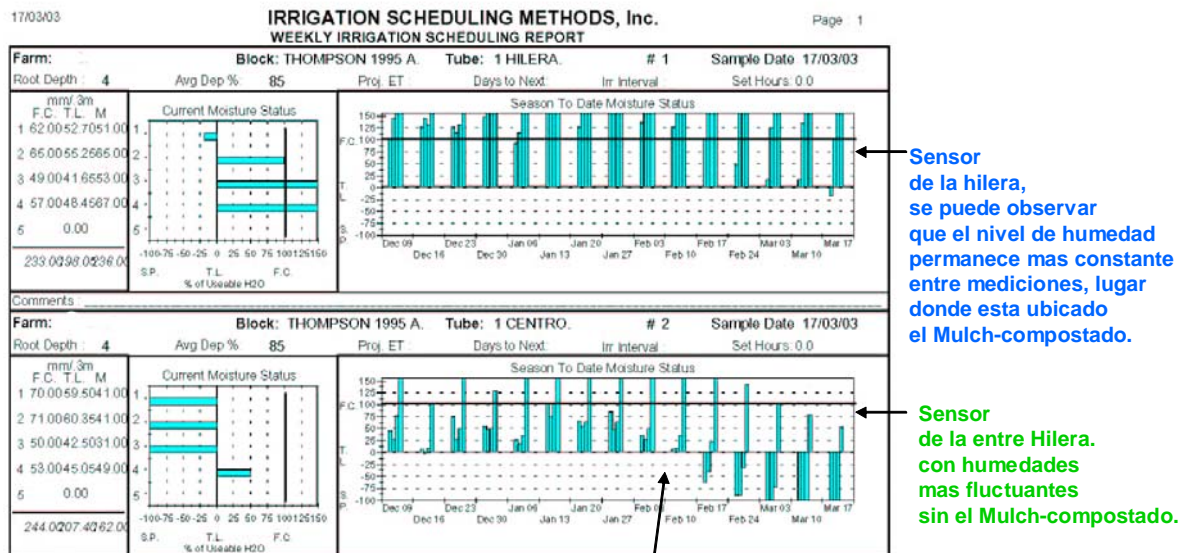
17/03/03

IRRIGATION SCHEDULING METHODS, Inc.
WEEKLY IRRIGATION SCHEDULING REPORT

Page : 1

Farm:
Block: THOMPSON 1995 A.
Tube: 1 HILERA.
# 1
Sample Date 17/03/03

Root Depth : 4
Avg Dep % 85
Proj. ET
Days to Next
Irr Interval
Set Hours: 0.0

mm/.3m
F.C. T.L. M
1 62.0052.7051.00
2 65.0055.2565.00
3 49.0041.6553.00
4 57.0048.4567.00
5 0.00
233.0198.05236.00

Current Moisture Status
1
2
3
4
5
-100-75 -50 -25 0 25 50 75 100125150
S.P. T.L. F.C.
% of Useable H2O

Season To Date Moisture Status
150
125
F.C.100
75
50
25
T. 0
L. -25
-50
-75
S. -100
P.
Dec 09 Dec 23 Jan 06 Jan 20 Feb 03 Feb 17 Mar 03 Mar 17
Dec 16 Dec 30 Jan 13 Jan 27 Feb 10 Feb 24 Mar 10

Comments :

Sensor de la hilera, se puede observar que el nivel de humedad permanece mas constante entre mediciones, lugar donde esta ubicado el Mulch-compostado.

Farm:
Block: THOMPSON 1995 A.
Tube: 1 CENTRO.
# 2
Sample Date 17/03/03

Root Depth : 4
Avg Dep % 85
Proj. ET
Days to Next
Irr Interval
Set Hours: 0.0

mm/.3m
F.C. T.L. M
1 70.0059.5041.00
2 71.0060.3541.00
3 50.0042.5031.00
4 53.0045.0549.00
5 0.00
244.0207.40162.00

Current Moisture Status
1
2
3
4
5
-100-75 -50 -25 0 25 50 75 100125150
S.P. T.L. F.C.
% of Useable H2O

Season To Date Moisture Status
150
125
F.C.100
75
50
25
T. 0
L. -25
-50
-75
S. -100
P.
Dec 09 Dec 23 Jan 06 Jan 20 Feb 03 Feb 17 Mar 03 Mar 17
Dec 16 Dec 30 Jan 13 Jan 27 Feb 10 Feb 24 Mar 10

Sensor de la entre Hilera. con humedades mas fluctuantes sin el Mulch-compostado.